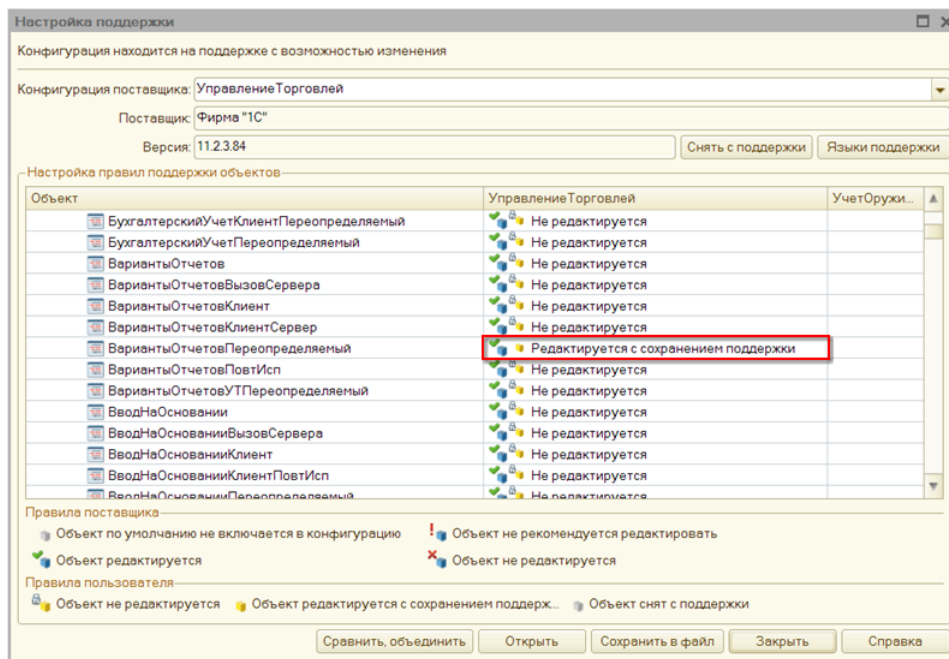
Настройка поддержки

Конфигурация находится на поддержке с возможностью изменения

Конфигурация поставщика: УправлениеТорговлей

Поставщик: Фирма "1С"

Версия: 11.2.3.84

Снять с поддержки

Языки поддержки

Настройка правил поддержки объектов

| Объект | УправлениеТорговлей | УчетОружи... |
|---|---|---|
| БухгалтерскийУчетКлиентПереопределяемый | Не редактируется | |
| БухгалтерскийУчетПереопределяемый | Не редактируется | |
| ВариантыОтчетов | Не редактируется | |
| ВариантыОтчетовВызовСервера | Не редактируется | |
| ВариантыОтчетовКлиент | Не редактируется | |
| ВариантыОтчетовКлиентСервер | Не редактируется | |
| ВариантыОтчетовПереопределяемый | Редактируется с сохранением поддержки | |
| ВариантыОтчетовПовтИсп | Не редактируется | |
| ВариантыОтчетовУТПереопределяемый | Не редактируется | |
| ВводНаОсновании | Не редактируется | |
| ВводНаОснованииВызовСервера | Не редактируется | |
| ВводНаОснованииКлиент | Не редактируется | |
| ВводНаОснованииКлиентПовтИсп | Не редактируется | |
| ВводНаОснованииПереопределяемый | Не редактируется | |

Правила поставщика

Объект по умолчанию не включается в конфигурацию

Объект не рекомендуется редактировать

Объект редактируется

Объект не редактируется

Правила пользователя

Объект не редактируется

Объект редактируется с сохранением поддерж...

Объект снят с поддержки

Сравнить, объединить

Открыть

Сохранить в файл

Закрыть

Справка